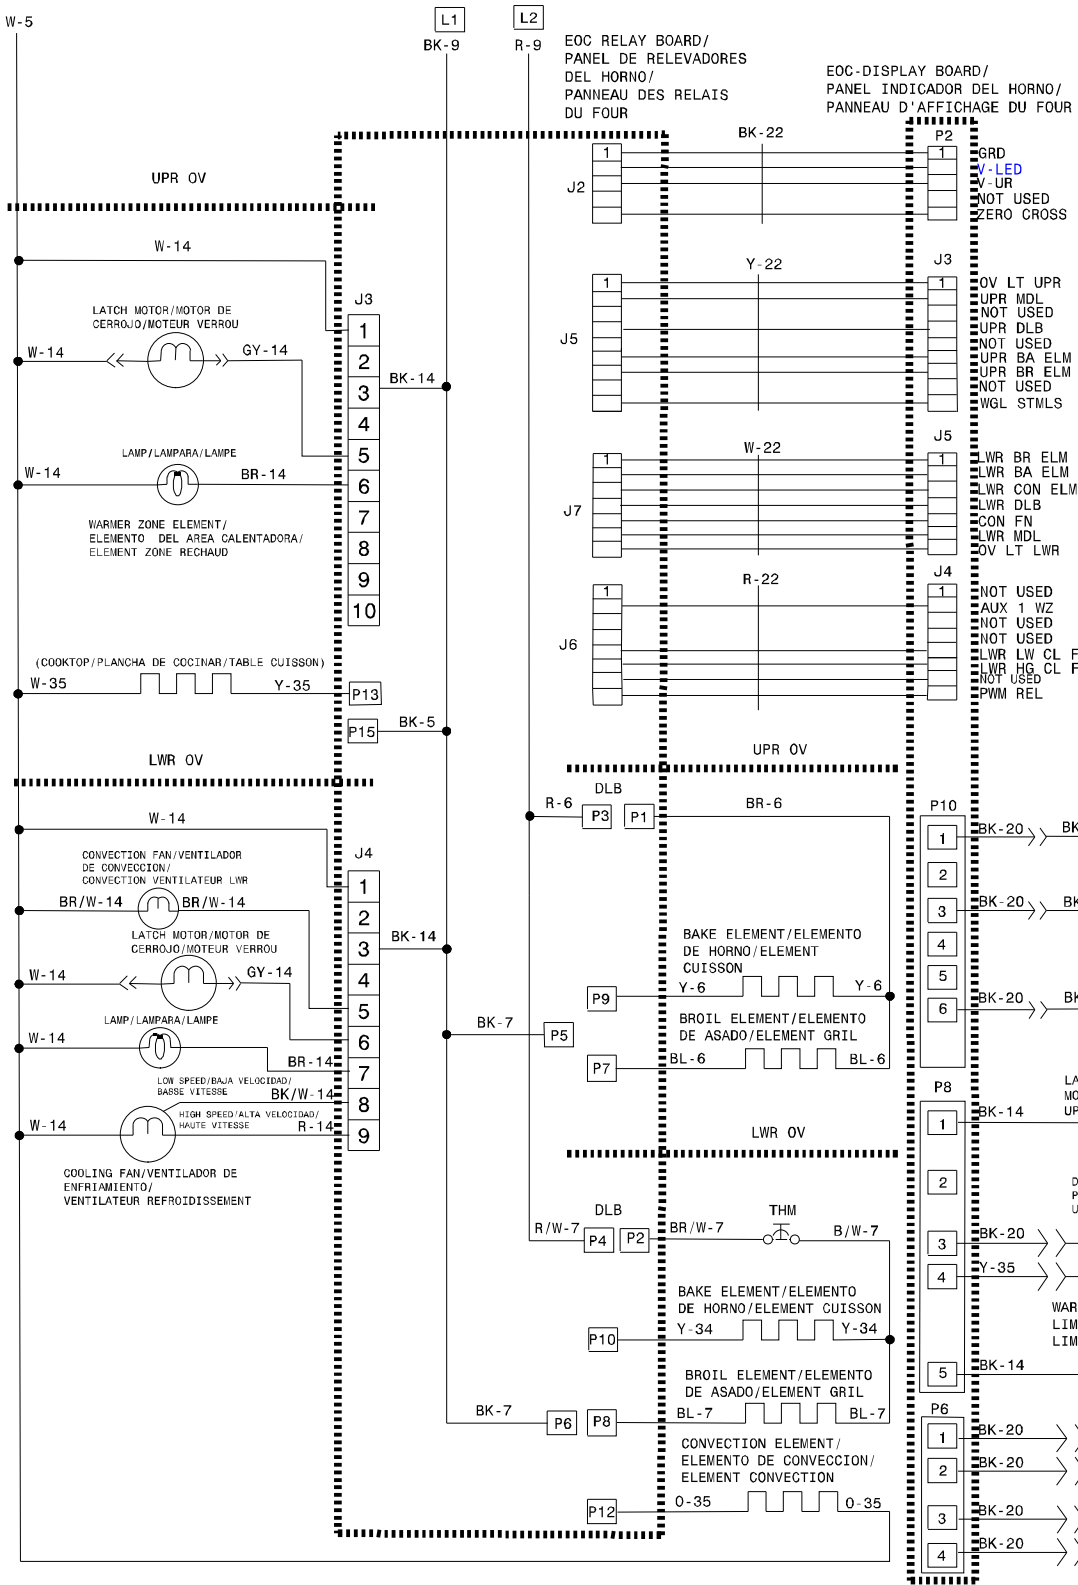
W-5

L1
BK-9

L2
R-9

EOC RELAY BOARD/
PANEL DE RELEVADORES DEL HORNO/
PANNEAU DES RELAIS DU FOUR

EOC-DISPLAY BOARD/
PANEL INDICADOR DEL HORNO/
PANNEAU D'AFFICHAGE DU FOUR

UPR OV

W-14

LATCH MOTOR/MOTOR DE CERROJO/MOTEUR VERROU

W-14
GY-14

J3
1
2
3
4
5
6
7
8
9
10

BK-14

LAMP/LAMPARA/LAMPE

W-14
BR-14

WARMER ZONE ELEMENT/
ELEMENTO DEL AREA CALENTADORA/
ELEMENT ZONE RECHAUD

(COOKTOP/PLANCHA DE COCINAR/TABLE CUISSON)
W-35
Y-35
P13

P15
BK-5

LWR OV

W-14

CONVECTION FAN/VENTILADOR DE CONVECCION/
CONVECTION VENTILATEUR LWR

BR/W-14
BR/W-14

J4
1
2
3
4
5
6
7
8
9

BK-14

LATCH MOTOR/MOTOR DE CERROJO/MOTEUR VERROU

W-14
GY-14

LAMP/LAMPARA/LAMPE

W-14
BR-14

LOW SPEED/BAJA VELOCIDAD/
BASSE VITESSE
BK/W-14

HIGH SPEED/ALTA VELOCIDAD/
HAUTE VITESSE
W-14
R-14

COOLING FAN/VENTILADOR DE ENFRIAMIENTO/
VENTILATEUR REFROIDISSEMENT

BK-7
P5

BK-7
P6

J2
1
BK-22

J5
1
Y-22

J7
1
W-22

J6
1
R-22

P2
1
GRD
V-LED
V-UR
NOT USED
ZERO CROSS

J3
1
OV LT UPR
UPR MDL
NOT USED
UPR DLB
NOT USED
UPR BA ELM
UPR BR ELM
NOT USED
WGL STMLS

J5
1
LWR BR ELM
LWR BA ELM
LWR CON ELM
LWR DLB
CON FN
LWR MDL
OV LT LWR

J4
1
NOT USED
AUX 1 WZ
NOT USED
NOT USED
LWR LW CL F
LWR HG CL F
NOT USED
PWM REL

UPR OV

DLB
R-6
P3
P1
BR-6

BAKE ELEMENT/ELEMENTO DE HORNO/ELEMENT CUISSON
P9
Y-6
Y-6

BROIL ELEMENT/ELEMENTO DE ASADO/ELEMENT GRIL
P7
BL-6
BL-6

LWR OV

DLB
THM
R/W-7
P4
P2
BR/W-7
B/W-7

BAKE ELEMENT/ELEMENTO DE HORNO/ELEMENT CUISSON
P10
Y-34
Y-34

BROIL ELEMENT/ELEMENTO DE ASADO/ELEMENT GRIL
P8
BL-7
BL-7

CONVECTION ELEMENT/
ELEMENTO DE CONVECCION/
ELEMENT CONVECTION
P12
O-35
O-35

P10
1
2
3
4
5
6
BK-20
BK
BK-20
BK
BK-20
BK

P8
1
BK-14
LA
MO
UP
2
D
P
U
3
BK-20
4
Y-35
WAR
LIM
LIM
5
BK-14

P6
1
BK-20
2
BK-20
3
BK-20
4
BK-20